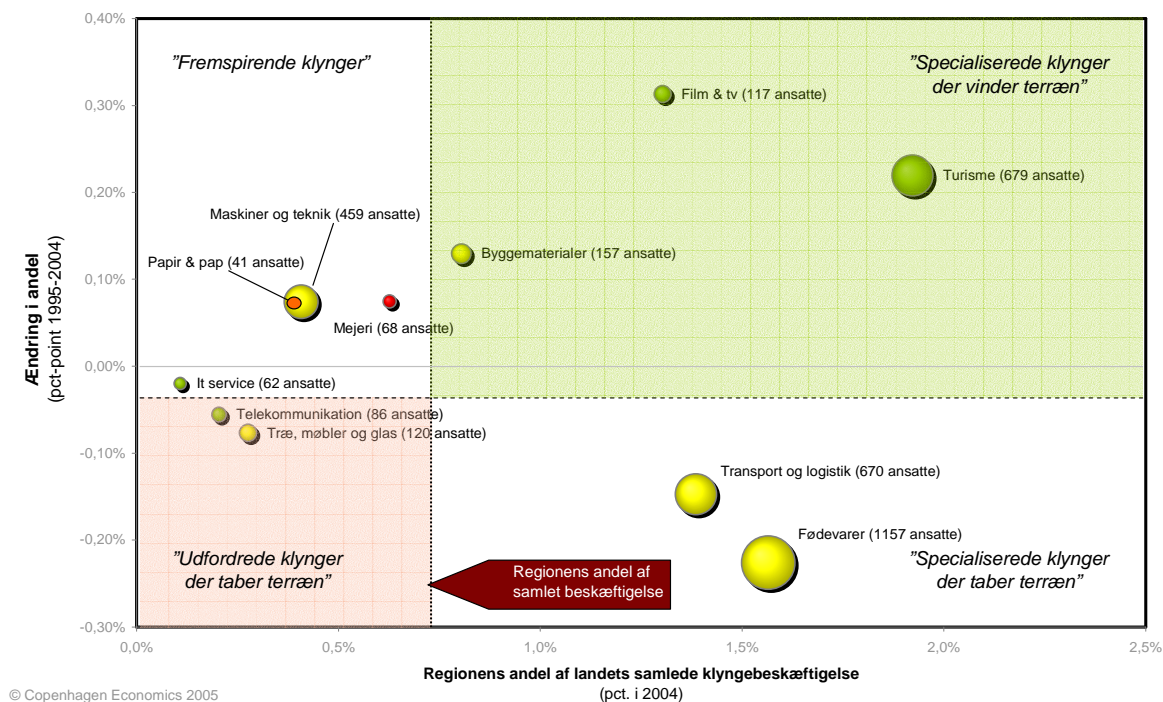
0,40%
0,30%
0,20%
0,10%
0,00%
-0,10%
-0,20%
-0,30%

Ændring i andel
(pct-point 1995-2004)

"Fremspirende klynger"

"Specialiserede klynger der vinder terræn"

Film & tv (117 ansatte)

Turisme (679 ansatte)

Maskiner og teknik (459 ansatte)

Byggematerialer (157 ansatte)

Papir & pap (41 ansatte)

Mejeri (68 ansatte)

It service (62 ansatte)

Telekommunikation (86 ansatte)

Træ, møbler og glas (120 ansatte)

Transport og logistik (670 ansatte)

Fødevarer (1157 ansatte)

"Udfordrede klynger der taber terræn"

Regionens andel af samlet beskæftigelse

"Specialiserede klynger der taber terræn"

0,0%
0,5%
1,0%
1,5%
2,0%
2,5%

Regionens andel af landets samlede klyngebeskæftigelse
(pct. i 2004)

© Copenhagen Economics 2005